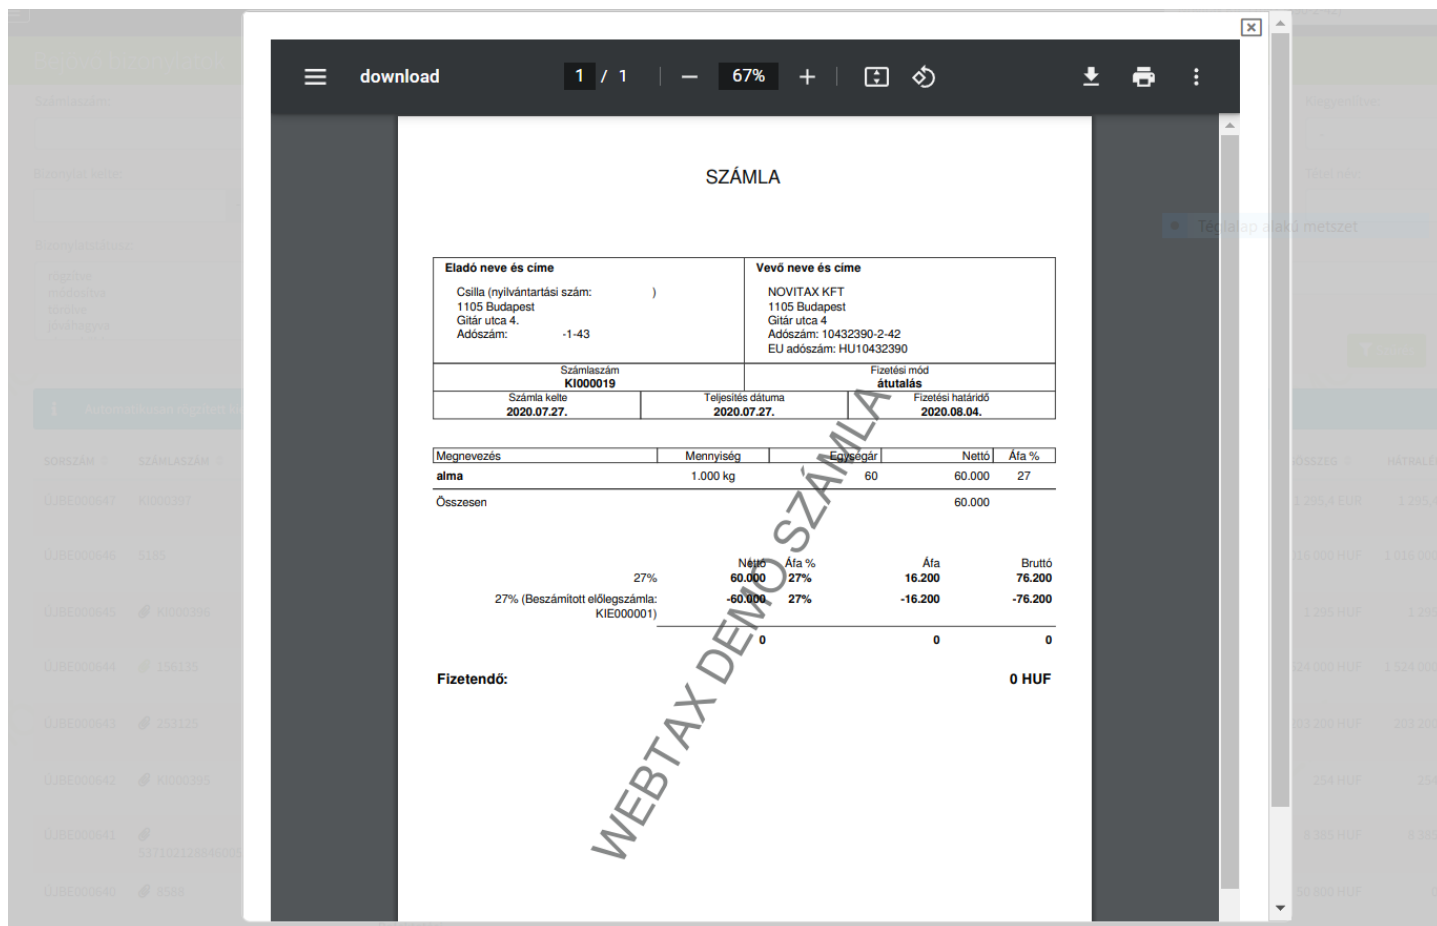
download 1 / 1 67%

SZÁMLA

| Eladó neve és címe | Vevő neve és címe |
|---|---|
| Csilla (nyilvántartási szám: ) 1105 Budapest Gitár utca 4. Adószám: -1-43 | NOVITAX KFT 1105 Budapest Gitár utca 4 Adószám: 10432390-2-42 EU adószám: HU10432390 |

| Számlaszám KI000019 | Fizetési mód átutalás |
|---|---|

| Számla kelte 2020.07.27. | Teljesítés dátuma 2020.07.27. | Fizetési határidő 2020.08.04. |
|---|---|---|

| Megnevezés | Mennyiség | Egységár | Nettó | Áfa % |
|---|---|---|---|---|
| alma | 1.000 kg | 60 | 60.000 | 27 |
| Összesen | | | 60.000 | |

| | Nettó | Áfa % | Áfa | Bruttó |
|---|---|---|---|---|
| 27% | 60.000 | 27% | 16.200 | 76.200 |
| 27% (Beszámított előlegszámla: KIE000001) | -60.000 | 27% | -16.200 | -76.200 |
| | 0 | | 0 | 0 |

Fizetendő: 0 HUF

WEBTAX DEMO SZÁMLA